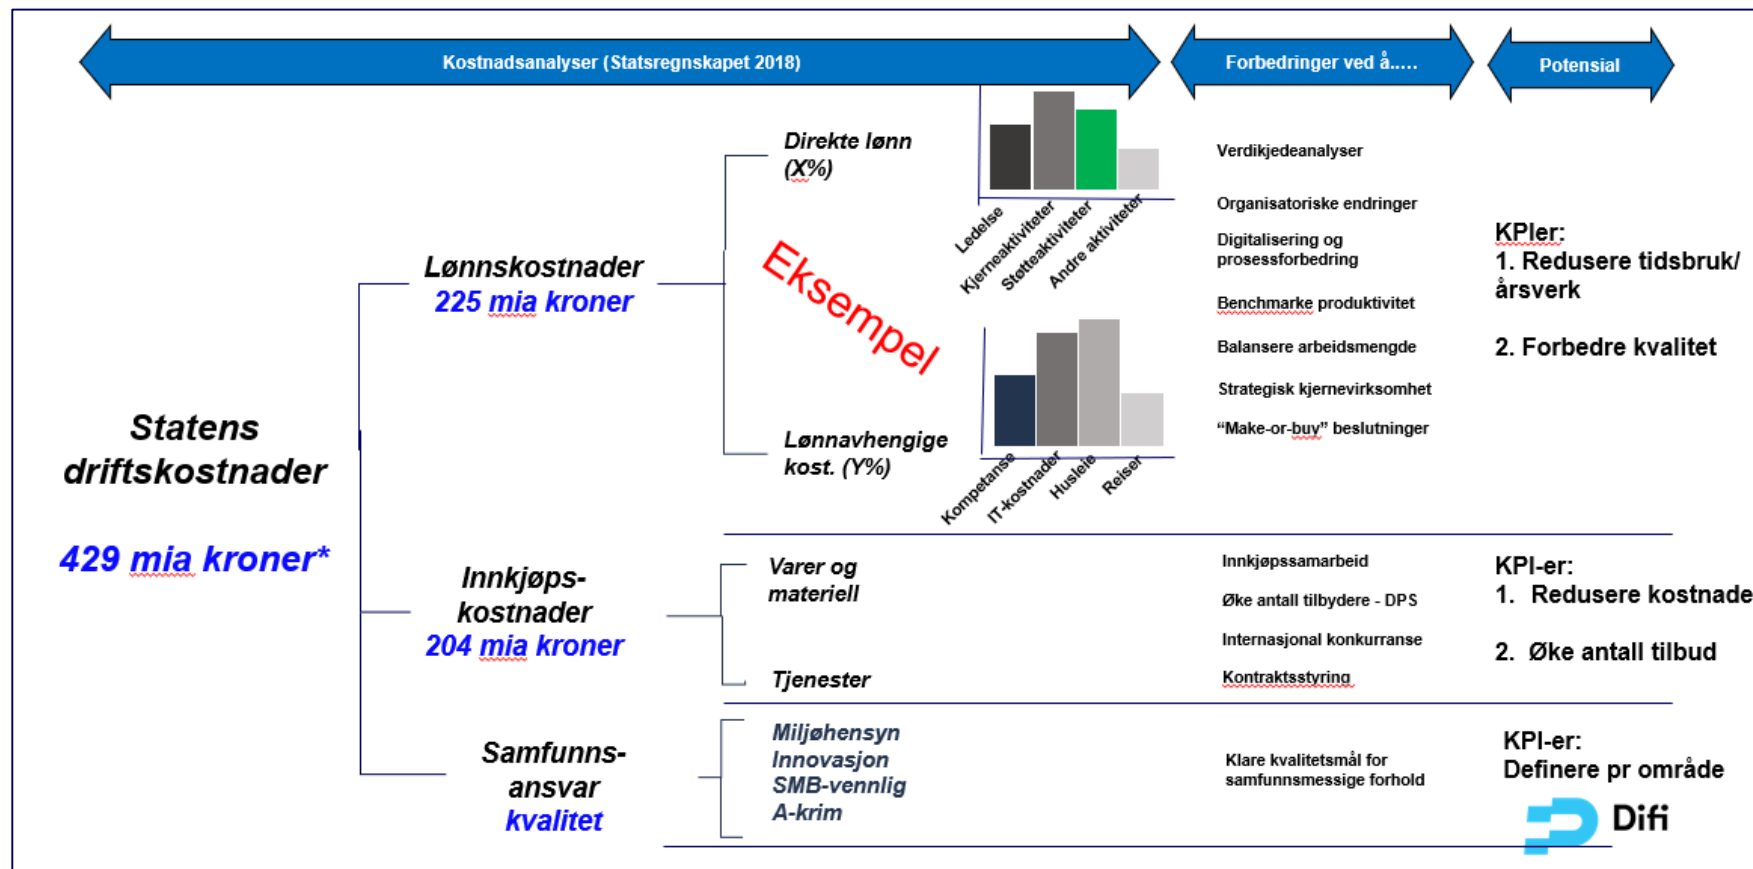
Kostnadsanalyser (Statsregnskapet 2018)

Forbedringer ved å.....

Potensial

Statens driftskostnader

429 mia kroner*

Lønnskostnader
225 mia kroner

Direkte lønn (X%)

Ledelse
Kjerneaktiviteter
Støtteaktiviteter
Andre aktiviteter

Eksempel

Lønnavhengige kost. (Y%)

Kompetanse
IT-kostnader
Husleie
Reiser

Verdikjedeanalyser

Organisatoriske endringer

Digitalisering og prosessforbedring

Benchmarke produktivitet

Balansere arbeidsmengde

Strategisk kjernevirksomhet

"Make-or-buy" beslutninger

KPIer:
1. Redusere tidsbruk/ årsverk

2. Forbedre kvalitet

Innkjøps-kostnader
204 mia kroner

Varer og materiell

Tjenester

Innkjøpssamarbeid

Øke antall tilbydere - DPS

Internasjonal konkurranse

Kontraktsstyring

KPI-er:
1. Redusere kostnade

2. Øke antall tilbud

Samfunns-ansvar
kvalitet

Miljøhensyn
Innovasjon
SMB-vennlig
A-krim

Klare kvalitetsmål for samfunnsmessige forhold

KPI-er:
Definere pr område

Difi